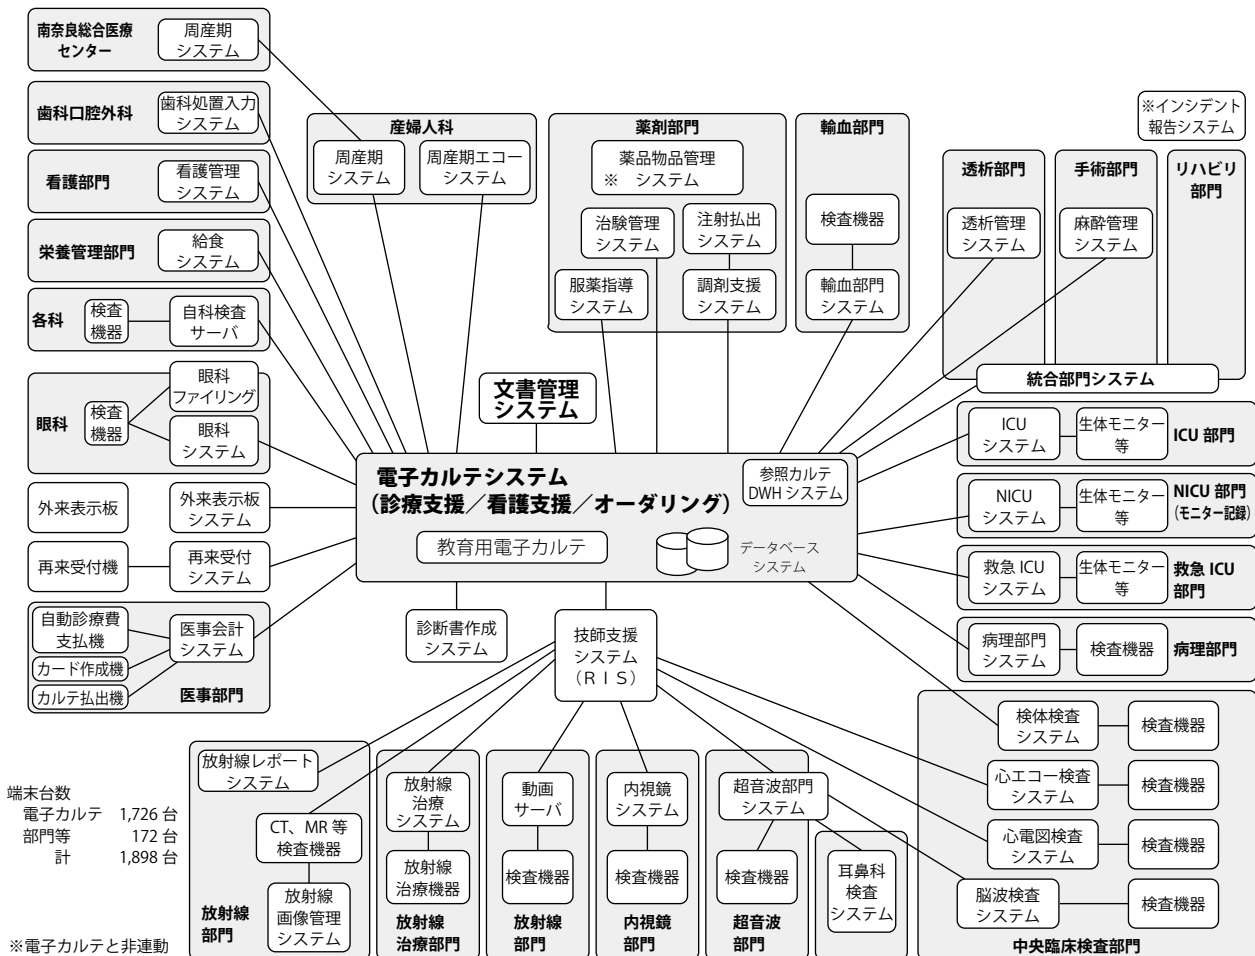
南奈良総合医療センター
周産期システム

歯科口腔外科
歯科処置入力システム

看護部門
看護管理システム

栄養管理部門
給食システム

各科
検査機器
自科検査サーバ

眼科
検査機器
眼科ファイリング
眼科システム

外来表示板
外来表示板システム

再来受付機
再来受付システム

自動診療費支払機
カード作成機
カルテ払出機
医事会計システム
医事部門

産婦人科
周産期システム
周産期エコーシステム

薬剤部門
薬品物品管理
※　システム
治験管理システム
注射払出システム
服薬指導システム
調剤支援システム

輸血部門
検査機器
輸血部門システム

※インシデント報告システム

透析部門
透析管理システム

手術部門
麻酔管理システム

リハビリ部門

統合部門システム

ICUシステム
生体モニター等
ICU 部門

NICUシステム
生体モニター等
NICU 部門（モニター記録）

救急 ICUシステム
生体モニター等
救急 ICU部門

病理部門システム
検査機器
病理部門

文書管理システム

電子カルテシステム
（診療支援／看護支援／オーダリング）
参照カルテ DWH システム
教育用電子カルテ
データベースシステム

診断書作成システム

技師支援システム（ＲＩＳ）

検体検査システム
検査機器
心エコー検査システム
検査機器
心電図検査システム
検査機器
脳波検査システム
検査機器
中央臨床検査部門

端末台数
電子カルテ　1,726 台
部門等　172 台
計　1,898 台

放射線レポートシステム
CT、MR 等検査機器
放射線画像管理システム
放射線部門

放射線治療システム
放射線治療機器
放射線治療部門

動画サーバ
検査機器
放射線部門

内視鏡システム
検査機器
内視鏡部門

超音波部門システム
検査機器
超音波部門

耳鼻科検査システム

※電子カルテと非連動